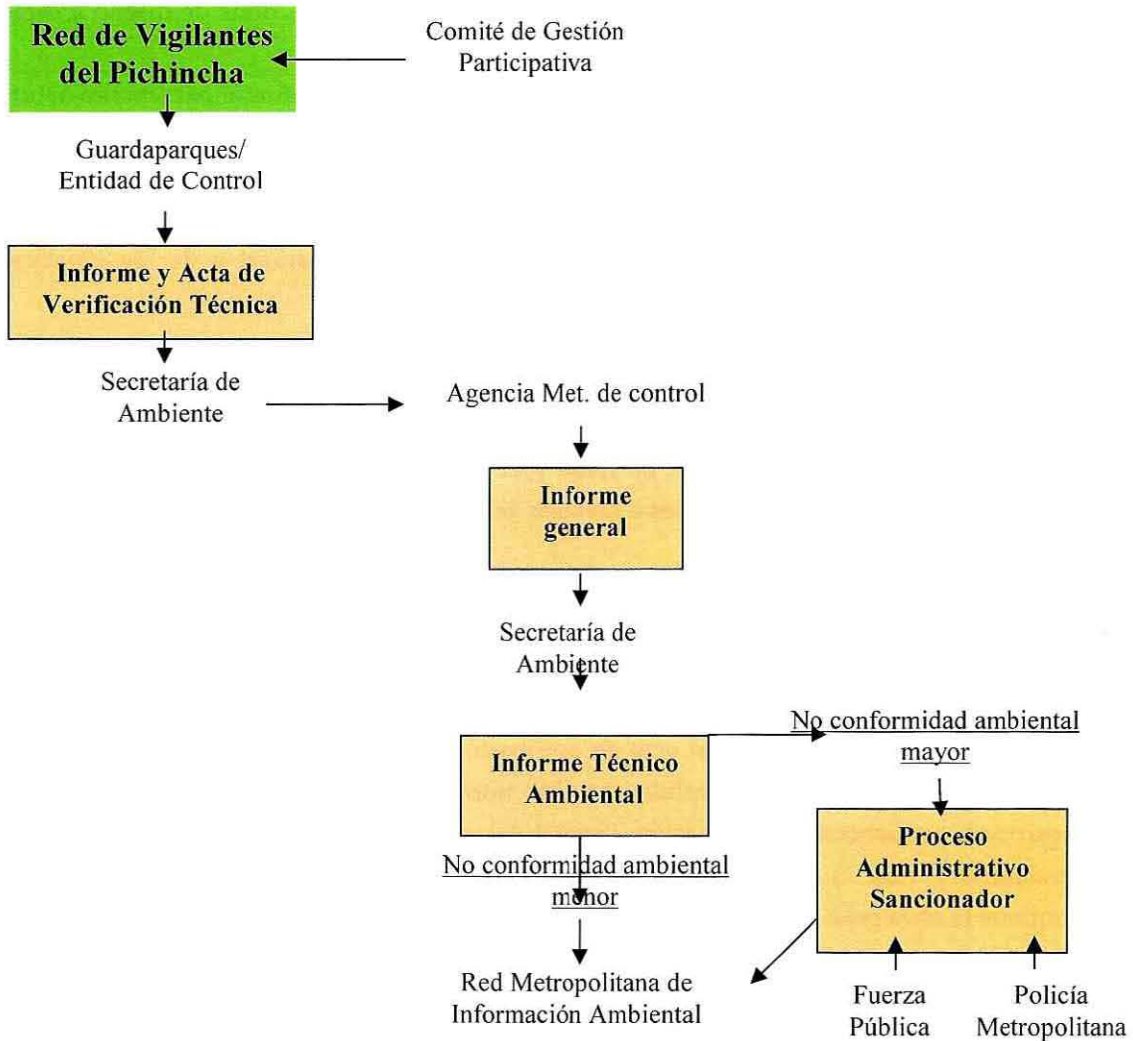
Red de Vigilantes del Pichincha

Comité de Gestión Participativa

Guardaparques/ Entidad de Control

Informe y Acta de Verificación Técnica

Secretaría de Ambiente

Agencia Met. de control

Informe general

Secretaría de Ambiente

Informe Técnico Ambiental

No conformidad ambiental mayor

Proceso Administrativo Sancionador

No conformidad ambiental menor

Red Metropolitana de Información Ambiental

Fuerza Pública

Policía Metropolitana